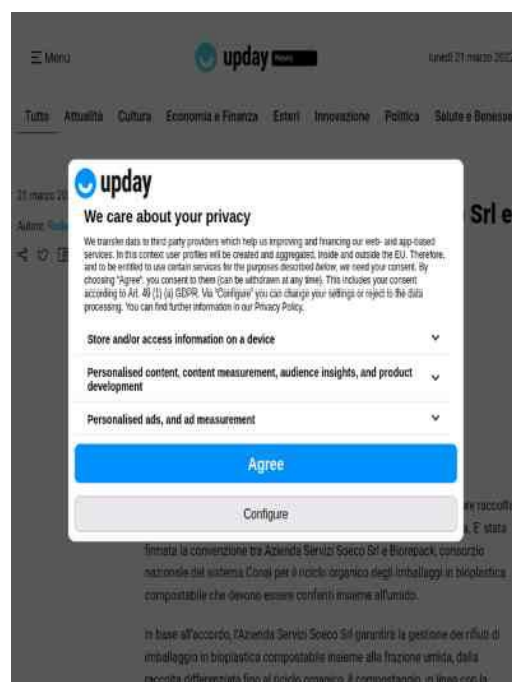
☰ Menu

upday

lunedì 21 marzo 202

Tutto Attualità Cultura Economia e Finanza Esteri Innovazione Politica Salute e Benesse

21 marzo 20

Autore: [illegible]

Srl e

upday

We care about your privacy

We transfer data to third party providers which help us improving and financing our web- and app-based services. In this context user profiles will be created and aggregated, inside and outside the EU. Therefore, and to be entitled to use certain services for the purposes described below, we need your consent. By choosing "Agree", you consent to them (can be withdrawn at any time). This includes your consent according to Art. 49 (1) (a) GDPR. Via "Configure" you can change your settings or reject to the data processing. You can find further information in our Privacy Policy.

Store and/or access information on a device

Personalised content, content measurement, audience insights, and product development

Personalised ads, and ad measurement

Agree

Configure

e raccolt

a. E' stata firmata la convenzione tra Azienda Servizi Soeco Srl e Biorepack, consorzio nazionale del sistema Conai per il riciclo organico degli imballaggi in bioplastica compostabile che devono essere conferiti insieme all'umido.

In base all'accordo, l'Azienda Servizi Soeco Srl garantirà la gestione dei rifiuti di imballaggio in bioplastica compostabile insieme alla frazione umida, dalla raccolta differenziata fino al riciclo organico, il compostaggio, in linea con la